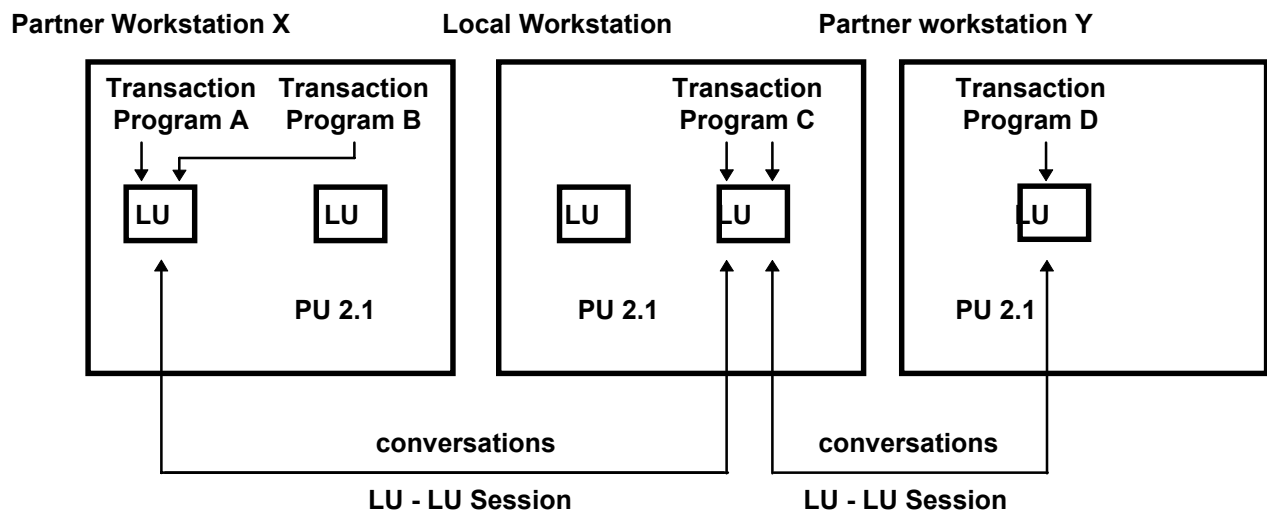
Partner Workstation X

Transaction Program A

Transaction Program B

LU

LU

PU 2.1

Local Workstation

Transaction Program C

LU

LU

PU 2.1

Partner workstation Y

Transaction Program D

LU

PU 2.1

conversations

LU - LU Session

conversations

LU - LU Session